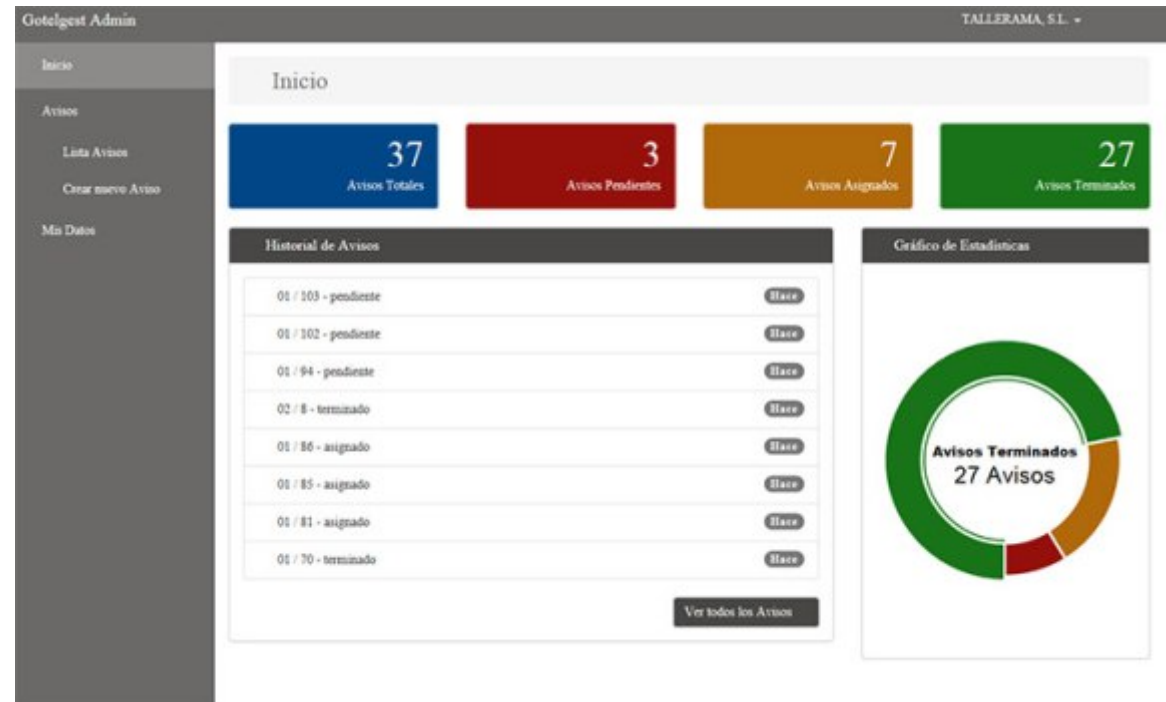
Gotelgest Admin

TALLERAMA, S.L. ▾

Inicio

Avisos

Lista Avisos

Crear nuevo Aviso

Mis Datos

Inicio

37
Avisos Totales

3
Avisos Pendientes

7
Avisos Asignados

27
Avisos Terminados

Historial de Avisos

01 / 103 - pendiente Hace

01 / 102 - pendiente Hace

01 / 94 - pendiente Hace

02 / 8 - terminado Hace

01 / 86 - asignado Hace

01 / 85 - asignado Hace

01 / 81 - asignado Hace

01 / 70 - terminado Hace

Ver todos los Avisos

Gráfico de Estadísticas

Avisos Terminados
27 Avisos